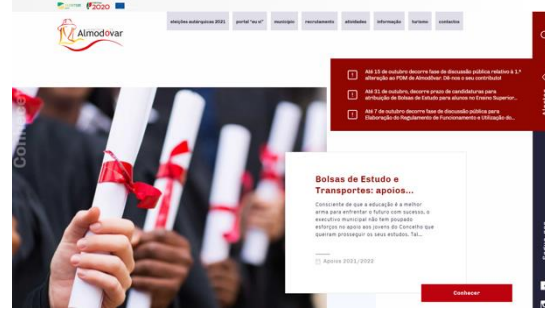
2020

Almodôvar

eleições autárquicas 2021 portal "eu sí" município recrutamento atividades informação turismo contactos

Até 15 de outubro decorre fase de discussão pública relativa à 1.ª alteração ao PDM de Almodôvar: Dê-nos o seu contributo!

Até 31 de outubro, decorre prazo de candidaturas para atribuição de Bolsas de Estudo para alunos no Ensino Superior...

Até 7 de outubro decorre fase de discussão pública para Elaboração do Regulamento de Funcionamento e Utilização do...

Conheça

Bolsas de Estudo e Transportes: apoios...

Consciente de que a educação é a melhor arma para enfrentar o futuro com sucesso, o executivo municipal não tem poupado esforços no apoio aos jovens do Concelho que queiram prosseguir os seus estudos. Tal...

Apoios 2021/2022

Conhecer